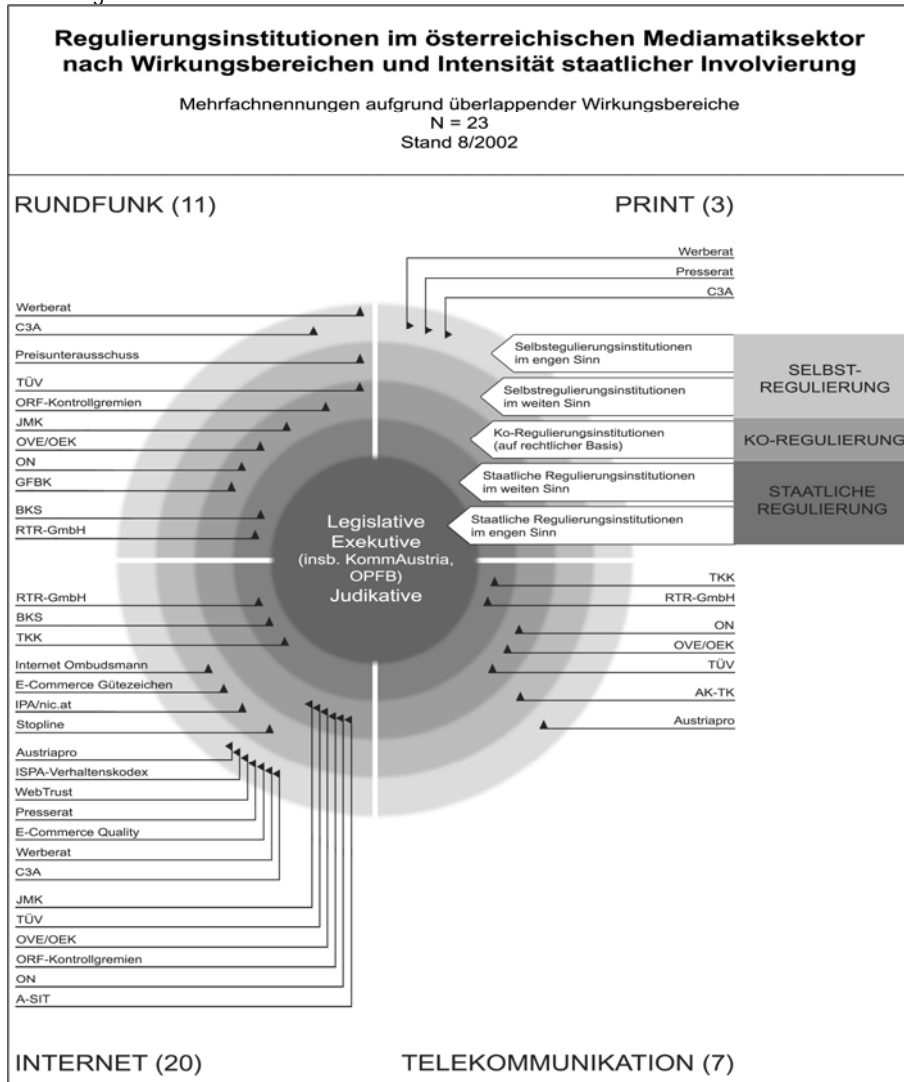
Regulierungsinstitutionen im österreichischen Mediamatiksektor nach Wirkungsbereichen und Intensität staatlicher Involvierung

Mehrfachnennungen aufgrund überlappender Wirkungsbereiche
N = 23
Stand 8/2002

RUNDFUNK (11)

PRINT (3)

Werberat
C3A
Preisunterausschuss
TÜV
ORF-Kontrollgremien
JMK
OVE/OEK
ON
GFBK
BKS
RTR-GmbH

Werberat
Presserat
C3A

Selbstegulierungsinstitutionen im engen Sinn
Selbstregulierungsinstitutionen im weiten Sinn
Ko-Regulierungsinstitutionen (auf rechtlicher Basis)
Staatliche Regulierungsinstitutionen im weiten Sinn
Staatliche Regulierungsinstitutionen im engen Sinn

SELBST-REGULIERUNG
KO-REGULIERUNG
STAATLICHE REGULIERUNG

Legislative
Exekutive
(insb. KommAustria, OPFB)
Judikative

RTR-GmbH
BKS
TKK
Internet Ombudsmann
E-Commerce Gütezeichen
IPA/nic.at
Stopline
Austriapro
ISPA-Verhaltenskodex
WebTrust
Presserat
E-Commerce Quality
Werberat
C3A
JMK
TÜV
OVE/OEK
ORF-Kontrollgremien
ON
A-SIT

TKK
RTR-GmbH
ON
OVE/OEK
TÜV
AK-TK
Austriapro

INTERNET (20)

TELEKOMMUNIKATION (7)